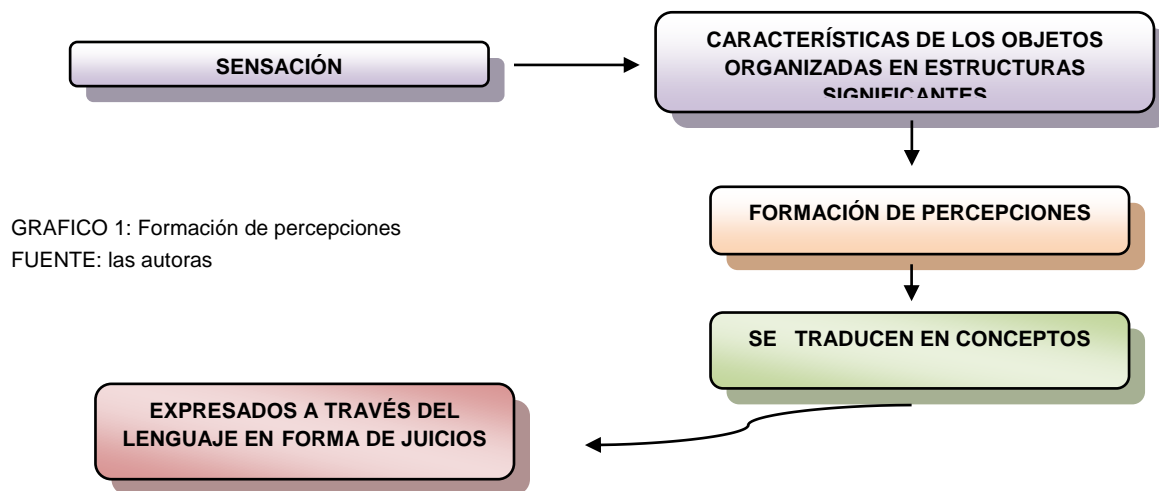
SENSACIÓN

CARACTERÍSTICAS DE LOS OBJETOS ORGANIZADAS EN ESTRUCTURAS SIGNIFICANTES

FORMACIÓN DE PERCEPCIONES

GRAFICO 1: Formación de percepciones
FUENTE: las autoras

SE TRADUCEN EN CONCEPTOS

EXPRESADOS A TRAVÉS DEL LENGUAJE EN FORMA DE JUICIOS